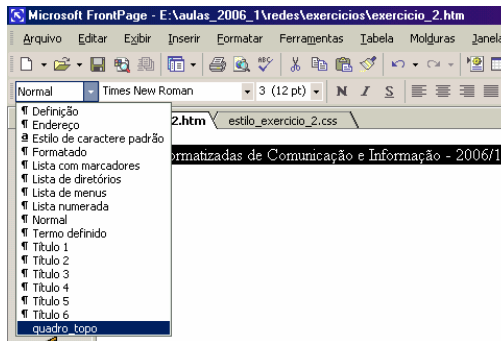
Microsoft FrontPage - E:\aulas_2006_1\redes\exercicios\exercicio_2.htm

Arquivo Editar Exibir Inserir Formatar Ferramentas Tabela Molduras Janela

Normal Times New Roman 3 (12 pt) N I S

2.htm estilo_exercicio_2.css

ormatizadas de Comunicação e Informação - 2006/1

¶ Definição
¶ Endereço
a Estilo de caractere padrão
¶ Formatado
¶ Lista com marcadores
¶ Lista de diretórios
¶ Lista de menus
¶ Lista numerada
¶ Normal
¶ Termo definido
¶ Título 1
¶ Título 2
¶ Título 3
¶ Título 4
¶ Título 5
¶ Título 6
quadro_topo